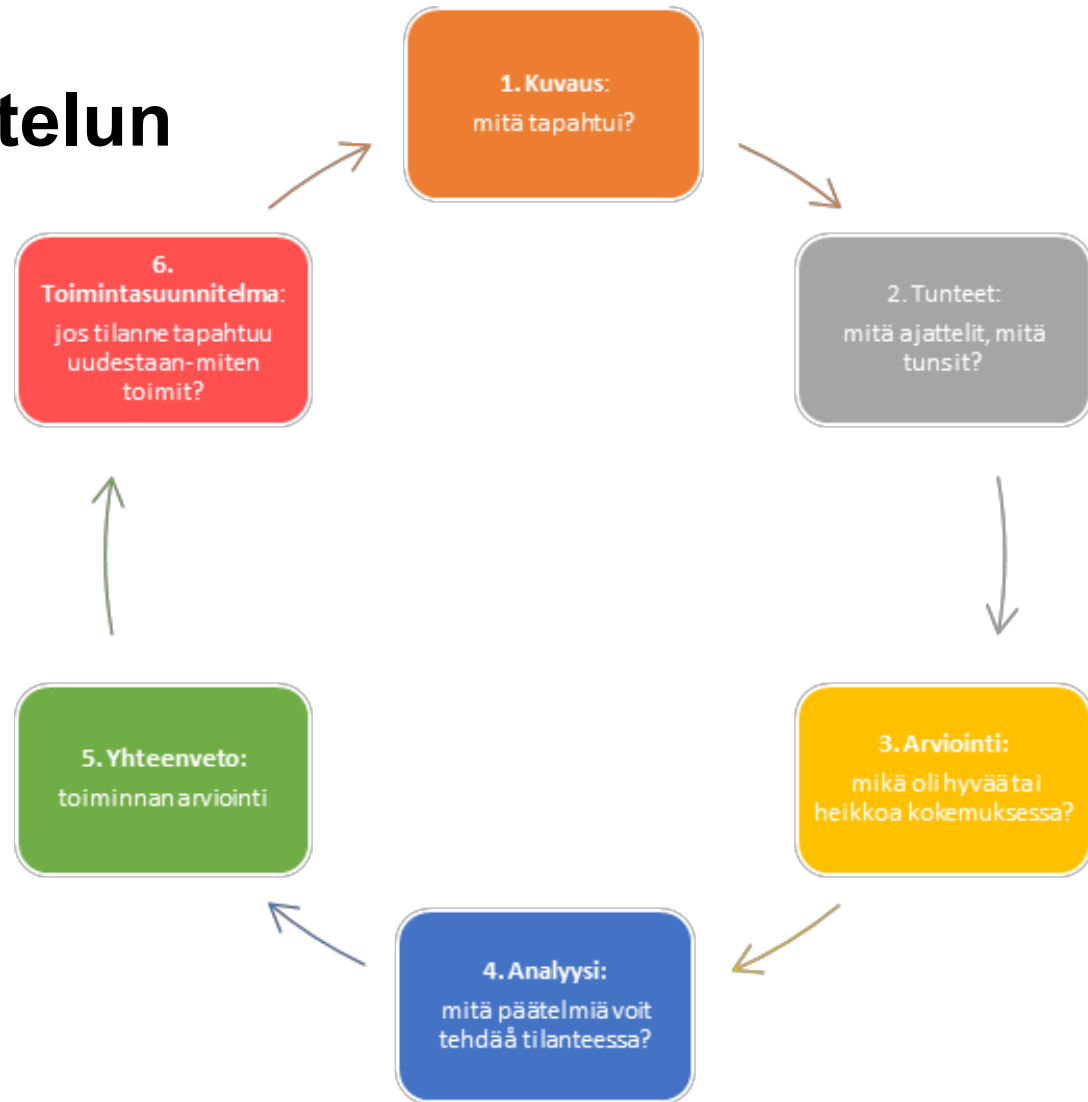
telun

1. Kuvaus:
mitä tapahtui?

2. Tunteet:
mitä ajattelit, mitä tunsit?

3. Arviointi:
mikä oli hyvää tai heikkoa kokemuksessa?

4. Analyysi:
mitä päätelmiä voit tehdää tilanteessa?

5. Yhteenveto:
toiminnan arviointi

6. Toimintasuunnitelma:
jos tilanne tapahtuu uudestaan-miten toimit?